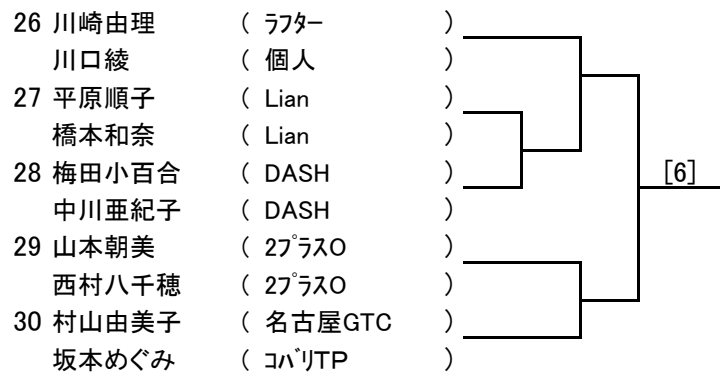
| | | |
|---|---|---|
| 26 | 川崎由理 | ( ﾗﾌﾀｰ ) |
| | 川口綾 | ( 個人 ) |
| 27 | 平原順子 | ( Lian ) |
| | 橋本和奈 | ( Lian ) |
| 28 | 梅田小百合 | ( DASH ) |
| | 中川亜紀子 | ( DASH ) |
| 29 | 山本朝美 | ( 2ﾌﾟﾗｽO ) |
| | 西村八千穂 | ( 2ﾌﾟﾗｽO ) |
| 30 | 村山由美子 | ( 名古屋GTC ) |
| | 坂本めぐみ | ( ｺﾊﾞﾘTP ) |

[6]